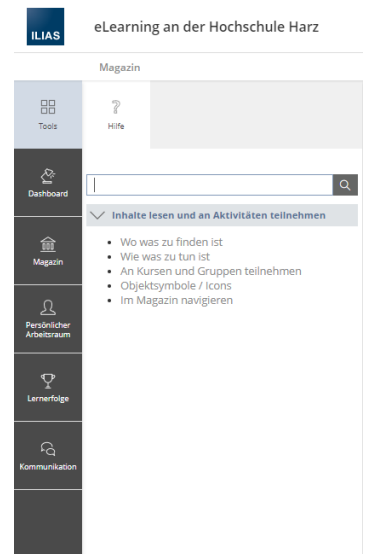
ILIAS

eLearning an der Hochschule Harz

Magazin

Tools

Hilfe

Dashboard

Magazin

Persönlicher Arbeitsraum

Lernerfolge

Kommunikation

Inhalte lesen und an Aktivitäten teilnehmen

- Wo was zu finden ist
- Wie was zu tun ist
- An Kursen und Gruppen teilnehmen
- Objektsymbole / Icons
- Im Magazin navigieren